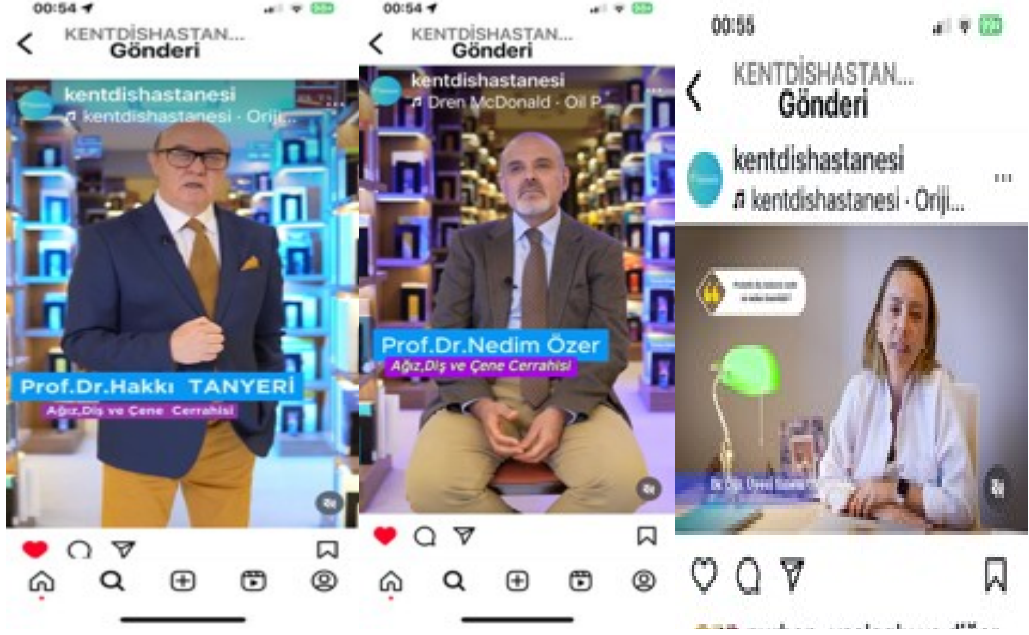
00:54

KENTDİSHASTAN...
Gönderi

kentdishastanesi
kentdishastanesi · Orij...

Prof.Dr.Hakkı TANYERİ
Ağız,Diş ve Çene Cerrahisi

00:54

KENTDİSHASTAN...
Gönderi

kentdishastanesi
Dren McDonald - Oil P...

Prof.Dr.Nedim Özer
Ağız,Diş ve Çene Cerrahisi

00:55

KENTDİSHASTAN...
Gönderi

kentdishastanesi
kentdishastanesi · Orij...

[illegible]

Dr. Dyt. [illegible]